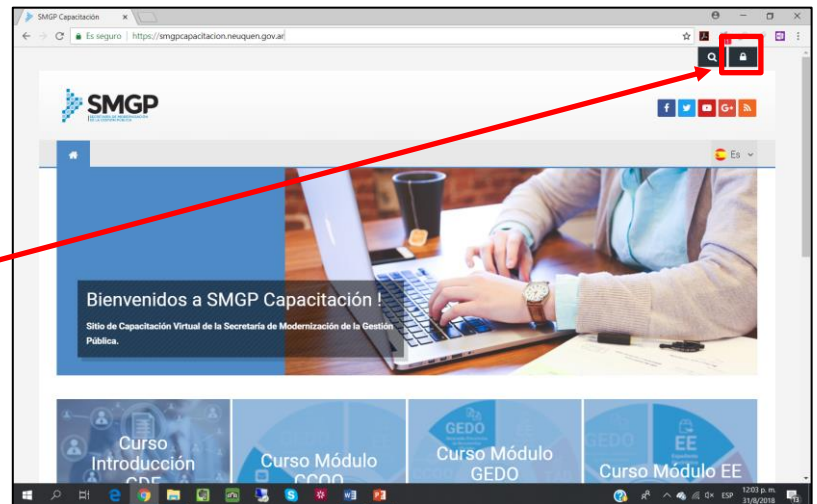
SMGP Capacitación ×

Es seguro | https://smgpcapacitacion.neuquen.gov.ar

SMGP
SECRETARÍA DE MODERNIZACIÓN DE LA GESTIÓN PÚBLICA

Es

Bienvenidos a SMGP Capacitación !

Sitio de Capacitación Virtual de la Secretaría de Modernización de la Gestión Pública.

Curso Introducción CDE

Curso Módulo CCOO

GEDO
Curso Módulo GEDO

GEDO
EE
Curso Módulo EE

12:03 p. m.
31/8/2018
ESP